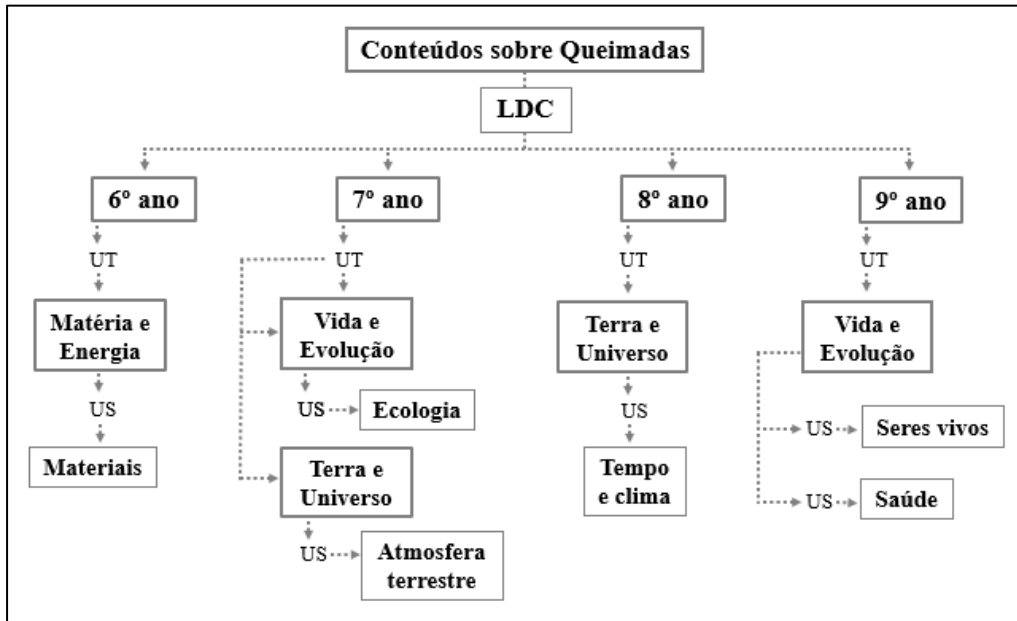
Conteúdos sobre Queimadas

LDC

6º ano

UT

Matéria e Energia

US

Materiais

7º ano

UT

Vida e Evolução

US

Ecologia

Terra e Universo

US

Atmosfera terrestre

8º ano

UT

Terra e Universo

US

Tempo e clima

9º ano

UT

Vida e Evolução

US

Seres vivos

US

Saúde